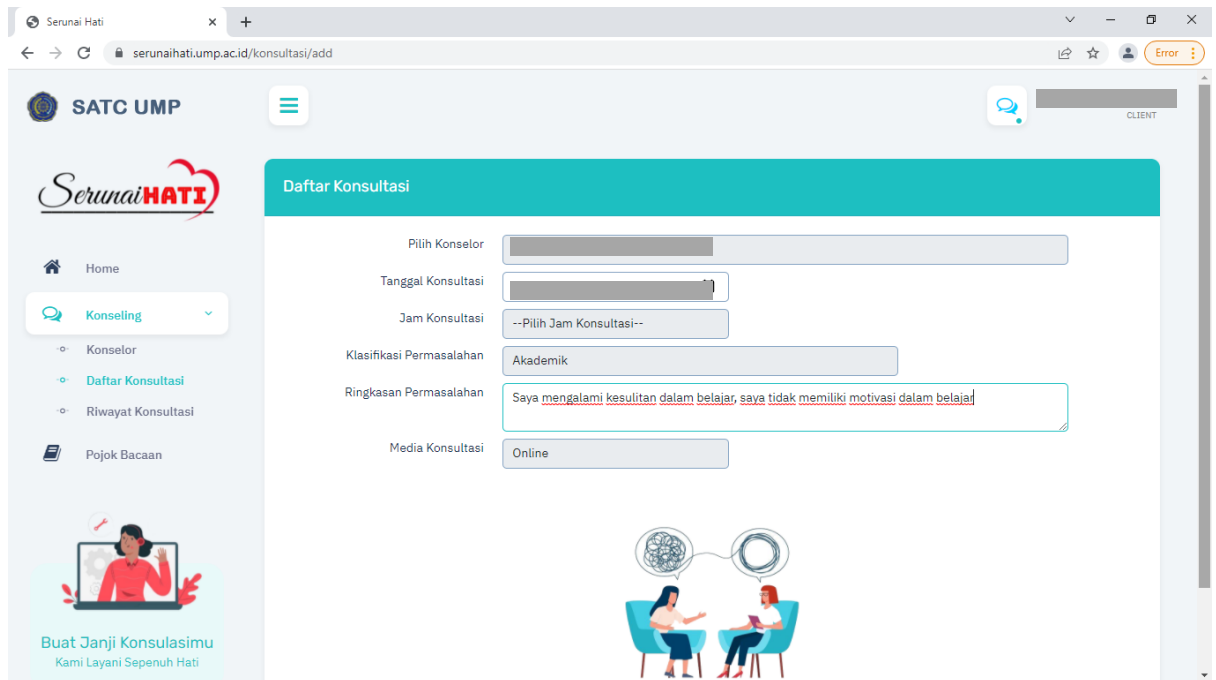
Serunai Hati

serunaihati.ump.ac.id/konsultasi/add

Error

SATC UMP

CLIENT

SerunaiHATI

Home

Konseling

Konselor

Daftar Konsultasi

Riwayat Konsultasi

Pojok Bacaan

Buat Janji Konsulasimu
Kami Layani Sepenuh Hati

Daftar Konsultasi

Pilih Konselor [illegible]

Tanggal Konsultasi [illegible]

Jam Konsultasi --Pilih Jam Konsultasi--

Klasifikasi Permasalahan Akademik

Ringkasan Permasalahan Saya mengalami kesulitan dalam belajar, saya tidak memiliki motivasi dalam belajar

Media Konsultasi Online